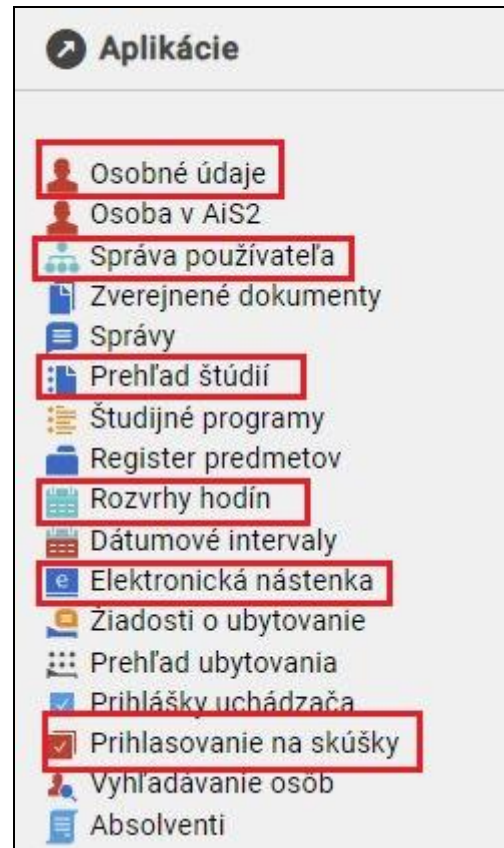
Aplikácie

Osobné údaje
Osoba v AiS2
Správa používateľa
Zverejnené dokumenty
Správy
Prehľad štúdií
Študijné programy
Register predmetov
Rozvrhy hodín
Dátumové intervaly
Elektronická nástenka
Žiadosti o ubytovanie
Prehľad ubytovania
Prihlášky uchádzača
Prihlasovanie na skúšky
Vyhľadávanie osôb
Absolventi